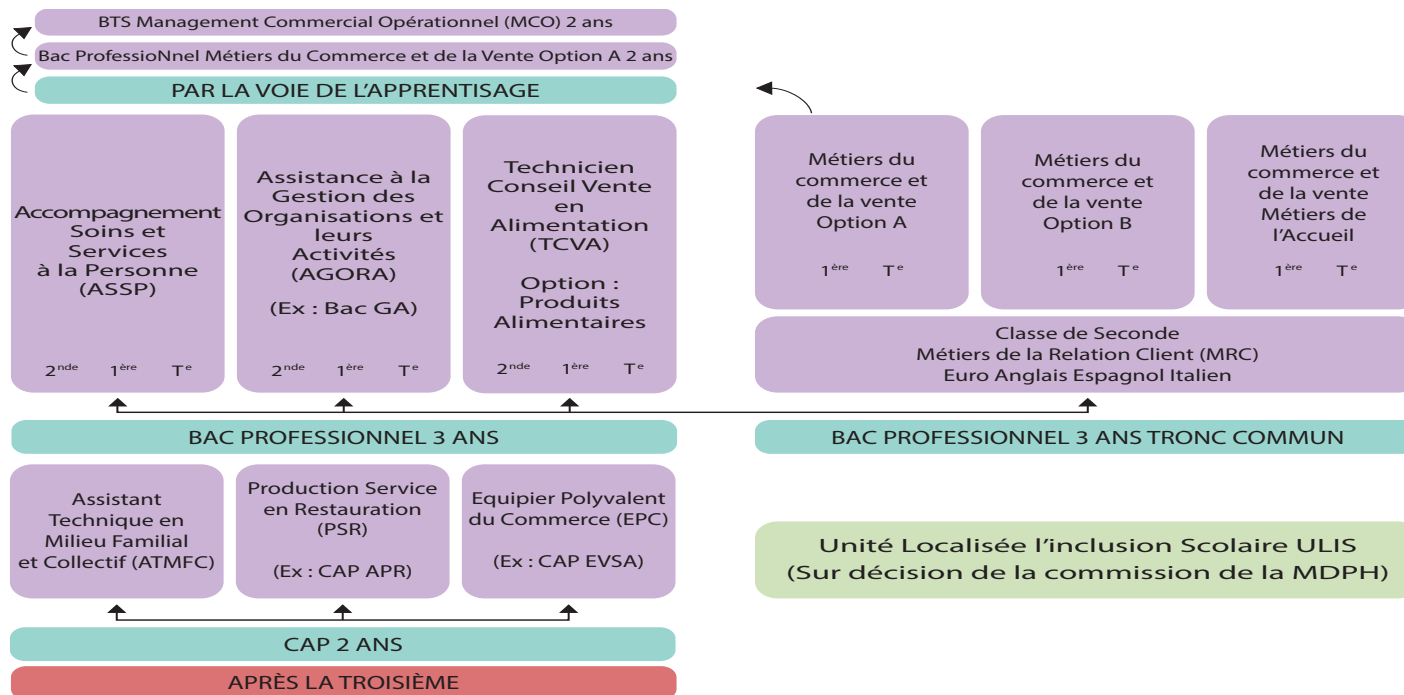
BTS Management Commercial Opérationnel (MCO) 2 ans

Bac ProfessioNnel Métiers du Commerce et de la Vente Option A 2 ans

PAR LA VOIE DE L'APPRENTISAGE

Accompagnement Soins et Services à la Personne (ASSP)

$2^{nde}$ $1^{ère}$ $T^{e}$

Assistance à la Gestion des Organisations et leurs Activités (AGORA)

(Ex : Bac GA)

$2^{nde}$ $1^{ère}$ $T^{e}$

Technicien Conseil Vente en Alimentation (TCVA)

Option : Produits Alimentaires

$2^{nde}$ $1^{ère}$ $T^{e}$

Métiers du commerce et de la vente Option A

$1^{ère}$ $T^{e}$

Métiers du commerce et de la vente Option B

$1^{ère}$ $T^{e}$

Métiers du commerce et de la vente Métiers de l'Accueil

$1^{ère}$ $T^{e}$

Classe de Seconde
Métiers de la Relation Client (MRC)
Euro Anglais Espagnol Italien

BAC PROFESSIONNEL 3 ANS

BAC PROFESSIONNEL 3 ANS TRONC COMMUN

Assistant Technique en Milieu Familial et Collectif (ATMFC)

Production Service en Restauration (PSR)

(Ex : CAP APR)

Equipier Polyvalent du Commerce (EPC)

(Ex : CAP EVSA)

Unité Localisée l'inclusion Scolaire ULIS
(Sur décision de la commission de la MDPH)

CAP 2 ANS

APRÈS LA TROISIÈME